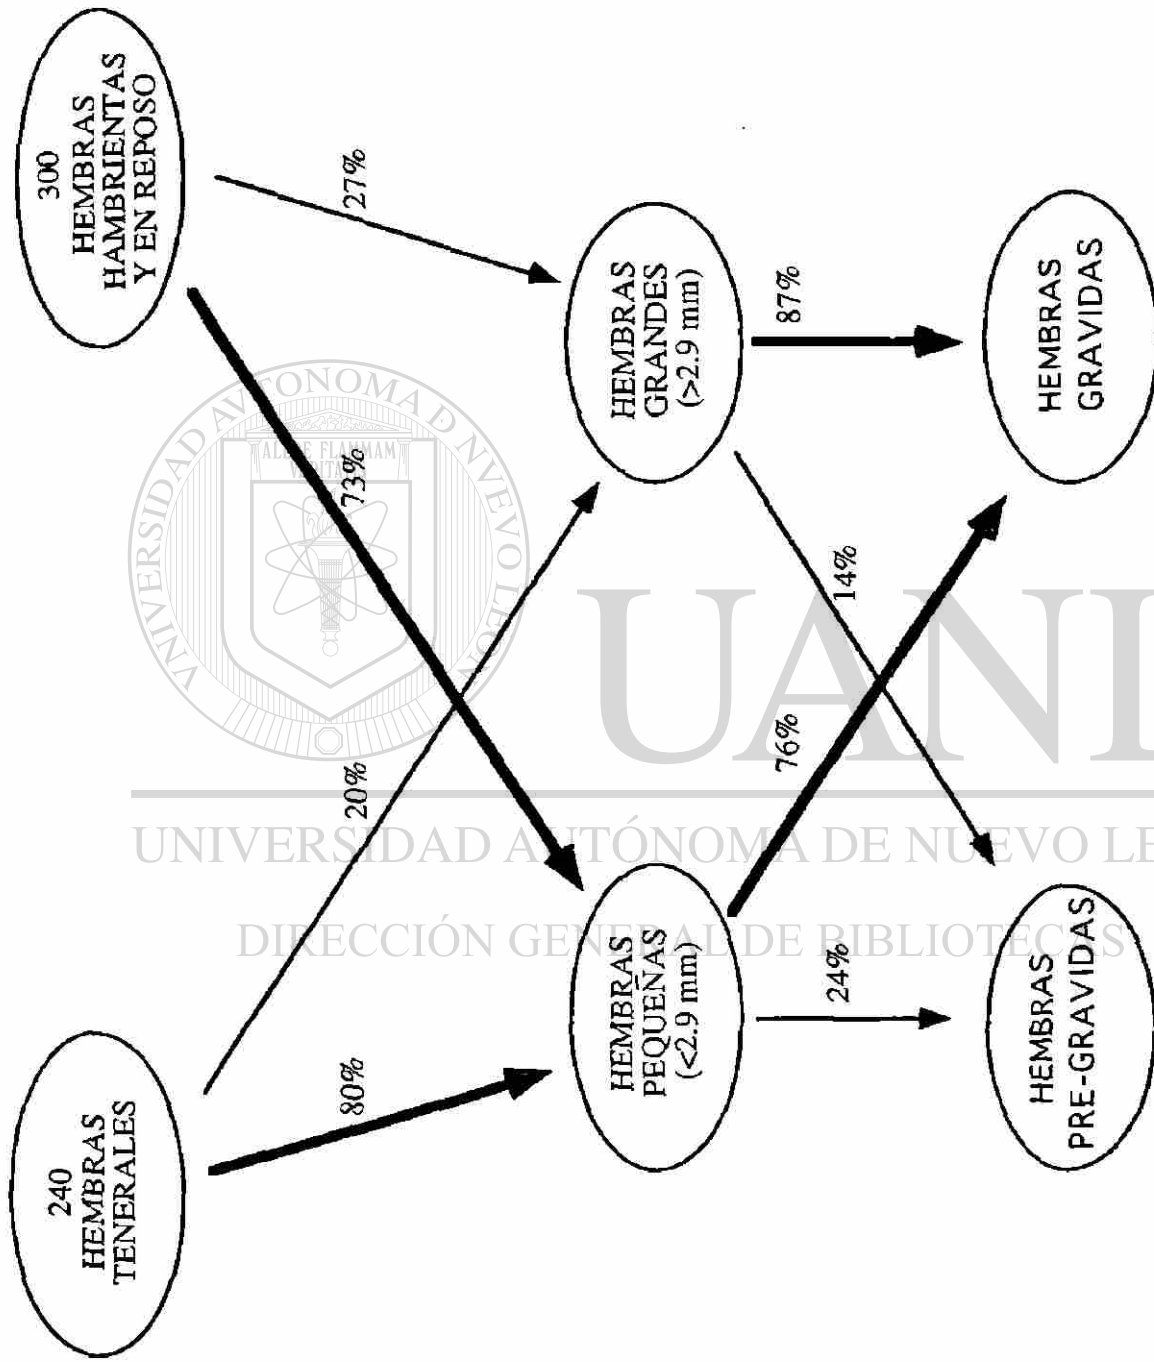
300 HEMBRAS HAMBRIENTAS Y EN REPOSO

27%

73%

HEMBRAS GRANDES (>2.9 mm)

87%

14%

HEMBRAS GRAVIDAS

240 HEMBRAS TENERALES

20%

80%

HEMBRAS PEQUEÑAS (<2.9 mm)

76%

24%

HEMBRAS PRE-GRAVIDAS

ALERE FLAMMAM VERITATIS

UNIVERSIDAD AUTÓNOMA DE NUEVO LEÓN

UANL

UNIVERSIDAD AUTÓNOMA DE NUEVO LEÓN

DIRECCIÓN GENERAL DE BIBLIOTECAS